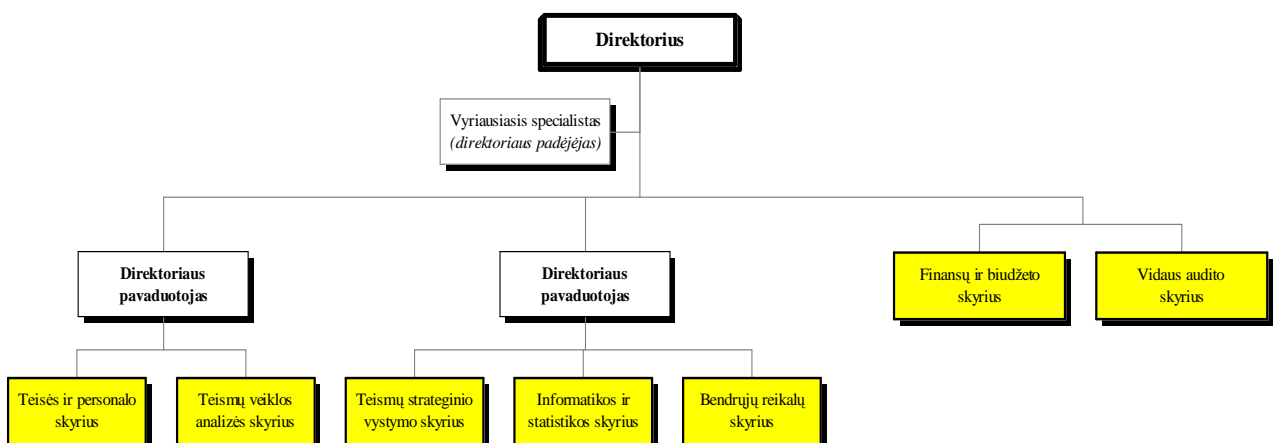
Direktorius

Vyriausiasis specialistas
(direktoriaus padėjėjas)

Direktoriaus pavaduotojas

Direktoriaus pavaduotojas

Finansų ir biudžeto skyrius

Vidaus audito skyrius

Teisės ir personalo skyrius

Teismų veiklos analizės skyrius

Teismų strateginio vystymo skyrius

Informatikos ir statistikos skyrius

Bendrųjų reikalų skyrius